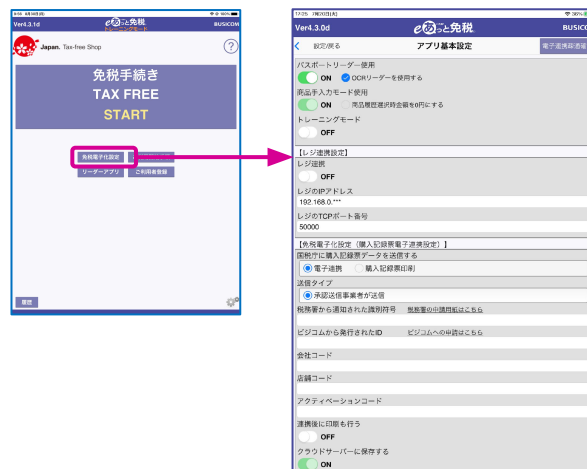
Ver4.3.1d

eあっと免税

トレーニングモード

BUSICOM

Japan. Tax-free Shop

?

免税手続き

TAX FREE

START

免税電子化設定

リーダーアプリ

ご利用者登録

履歴

17:25 7月20日(水)

Ver4.3.0d

eあっと免税

BUSICOM

設定/戻る

アプリ基本設定

電子連携Ⅰ設定

パスポートリーダー使用

ON

OCRリーダーを使用する

商品手入力モード使用

ON

商品履歴選択時金額を0円にする

トレーニングモード

OFF

【レジ連携設定】

レジ連携

OFF

レジのIPアドレス

192.168.0.***

レジのTCPポート番号

50000

【免税電子化設定（購入記録票電子連携設定）】

国税庁に購入記録票データを送信する

電子連携

購入記録票印刷

送信タイプ

承認送信事業者が送信

税務署から通知された識別符号

税務署の申請用紙はこちら

ビジコムから発行されたID

ビジコムへの申請はこちら

会社コード

店舗コード

アクティベーションコード

連携後に印刷も行う

OFF

クラウドサーバーに保存する

ON